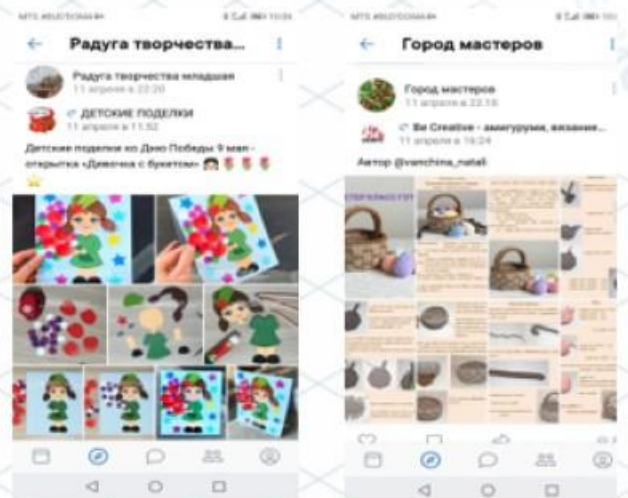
Радуга творчества...

Радуга творчества младшая
11 апреля в 22:20

ДЕТСКИЕ ПОДЕЛКИ
11 апреля в 11:52

Детские поделки ко Дню Победы 9 мая - открытка «Девочка с букетом»

Город мастеров

Город мастеров
11 апреля в 22:16

Be Creative - амигуруми, вязание...
11 апреля в 16:24

Автор @vanchina_natali